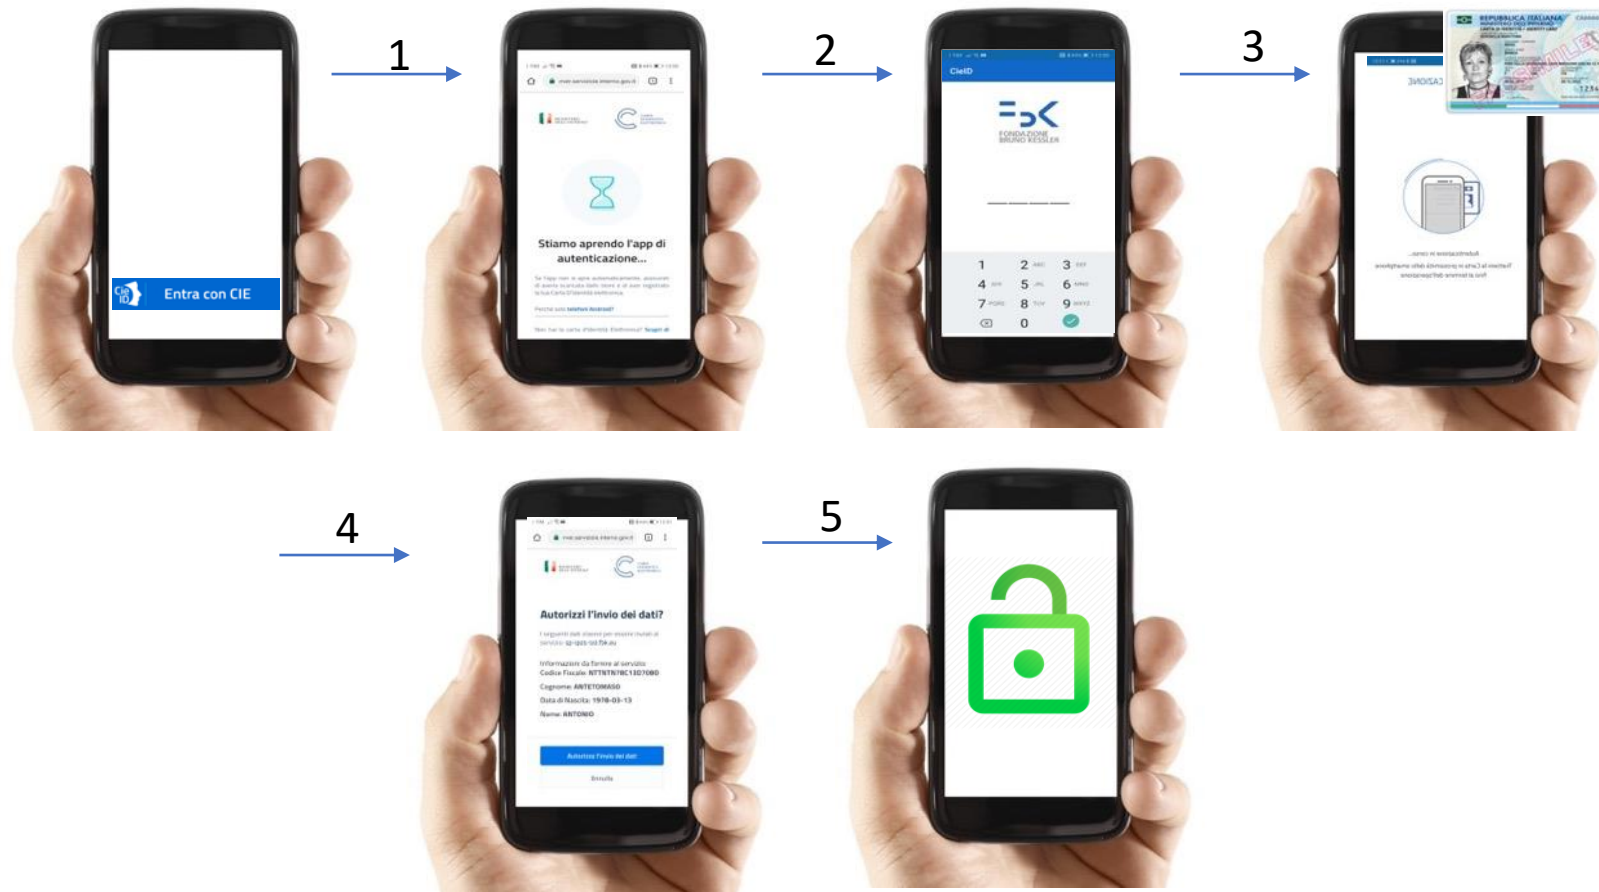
Entra con CIE

1

Stiamo aprendo l'app di autenticazione...

2

CieID

FONDAZIONE BRUNO KESSLER

1 2 3
4 5 6
7 8 9
0

3

REPUBBLICA ITALIANA

4

Autorizzi l'invio dei dati?

Codice Fiscale: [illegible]
Cognome: ANTETOMASO
Data di Nascita: 1978-03-13
Nome: ANTONIO

Autorizza l'invio dei dati

Annulla

5